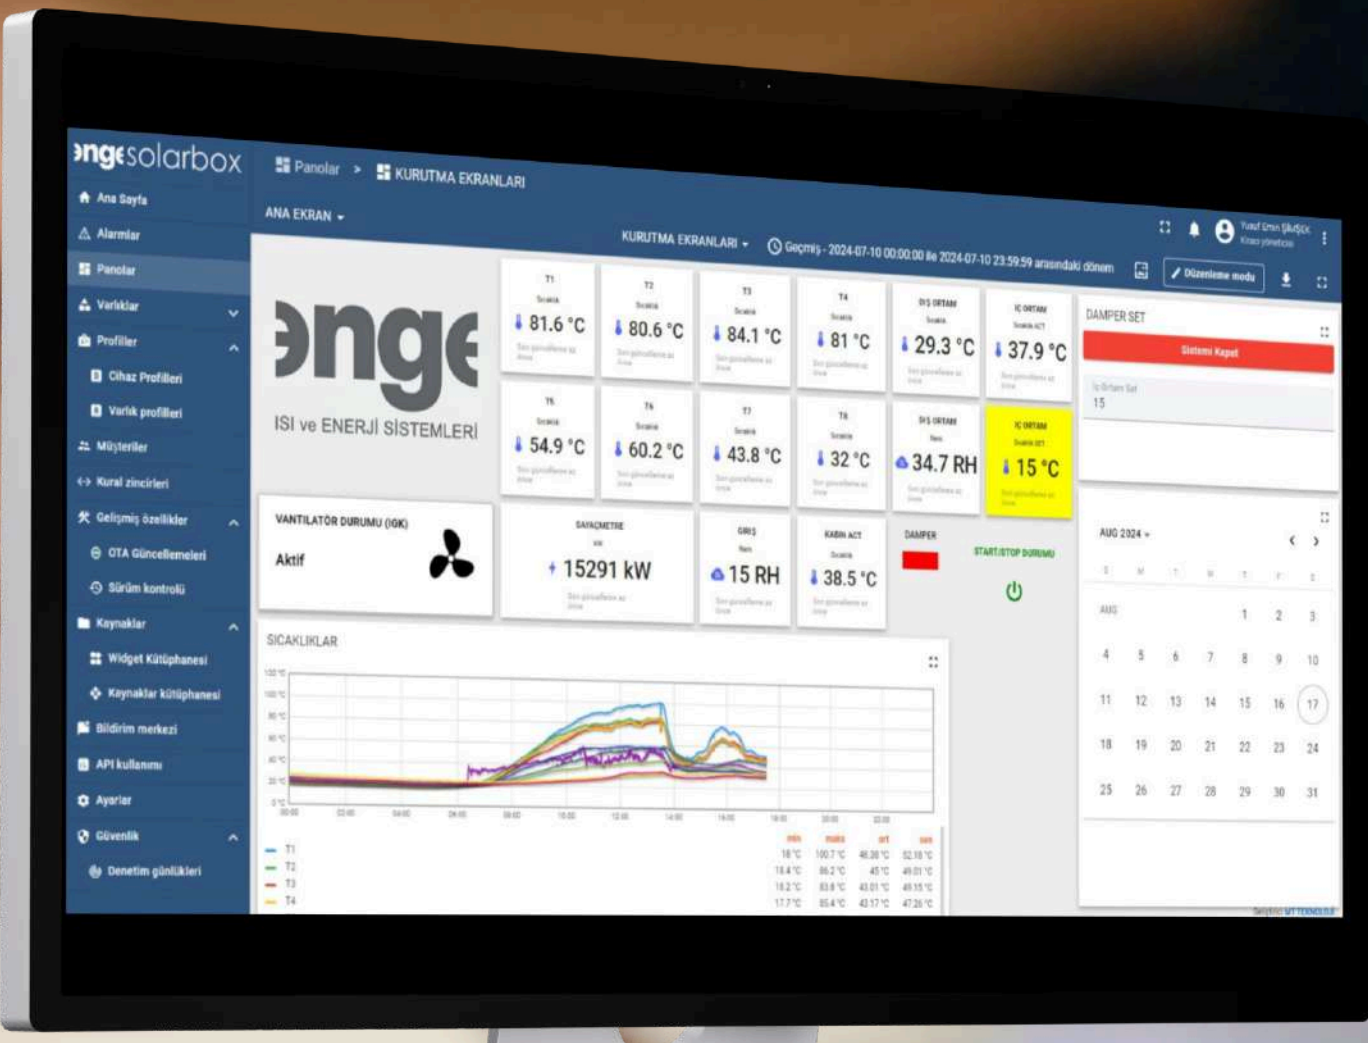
engesolarbox
Ana Sayfa
Alarmlar
Panolar
Varlıklar
Profiller
Cihaz Profilleri
Varlık profilleri
Müşteriler
Kural zincirleri
Gelişmiş özellikler
OTA Güncellemeleri
Sürüm kontrolü
Kaynaklar
Widget Kütüphanesi
Kaynaklar kütüphanesi
Bildirim merkezi
API kullanımı
Ayarlar
Güvenlik
Denetim günlükleri

Panolar > KURUTMA EKRANLARI

ANA EKRAN

KURUTMA EKRANLARI
Geçmiş - 2024-07-10 00:00:00 ile 2024-07-10 23:59:59 arasındaki dönem
Düzenleme modu
Yusuf Emin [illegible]
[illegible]

enge
ISI ve ENERJİ SİSTEMLERİ

T1
Sıcaklık
81.6 °C
T2
Sıcaklık
80.6 °C
T3
Sıcaklık
84.1 °C
T4
Sıcaklık
81 °C
DIŞ ORTAM
Sıcaklık
29.3 °C
İÇ ORTAM
Sıcaklık ACT
37.9 °C

T5
Sıcaklık
54.9 °C
T6
Sıcaklık
60.2 °C
T7
Sıcaklık
43.8 °C
T8
Sıcaklık
32 °C
DIŞ ORTAM
Nem
34.7 RH
İÇ ORTAM
Sıcaklık SET
15 °C

DAMPER SET
Sistemi Kapat
İç Ortam Set
15

VANTİLATÖR DURUMU (IGK)
Aktif

SAYAÇMETRE
15291 kW
GİRİŞ
Nem
15 RH
KABİN ACT
Sıcaklık
38.5 °C
DAMPER
START/STOP DURUMU

SICAKLIKLAR

AUG 2024
AUG
1 2 3
4 5 6 7 8 9 10
11 12 13 14 15 16 17
18 19 20 21 22 23 24
25 26 27 28 29 30 31

| | min | maks | ort | son |
|---|---|---|---|---|
| T1 | 16 °C | 100.7 °C | 46.38 °C | 52.18 °C |
| T2 | 18.4 °C | 86.2 °C | 45 °C | 49.01 °C |
| T3 | 18.2 °C | 83.8 °C | 43.01 °C | 49.15 °C |
| T4 | 17.7 °C | 85.4 °C | 43.17 °C | 47.26 °C |